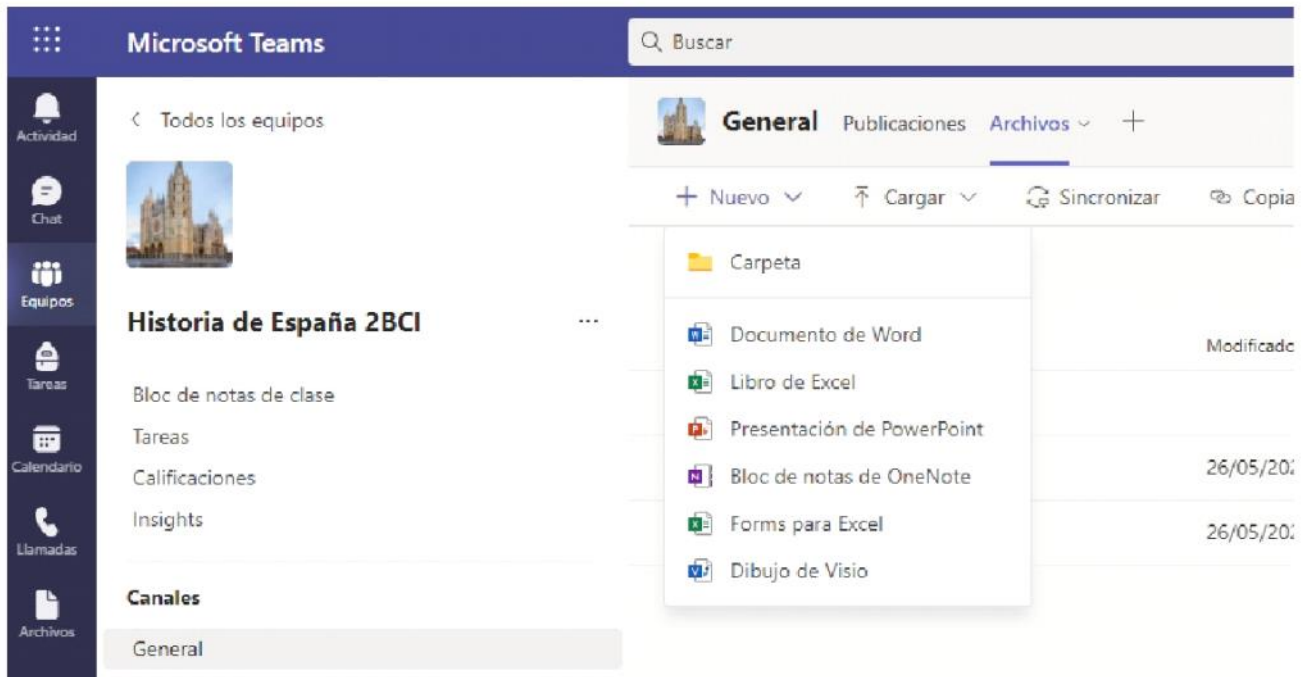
Microsoft Teams

Buscar

Actividad

Chat

Equipos

Tareas

Calendario

Llamadas

Archivos

Todos los equipos

Historia de España 2BCI

...

Bloc de notas de clase

Tareas

Calificaciones

Insights

Canales

General

General Publicaciones Archivos +

+ Nuevo

Cargar

Sincronizar

Copia

Carpeta

Documento de Word

Libro de Excel

Presentación de PowerPoint

Bloc de notas de OneNote

Forms para Excel

Dibujo de Visio

Modificado

26/05/20

26/05/20